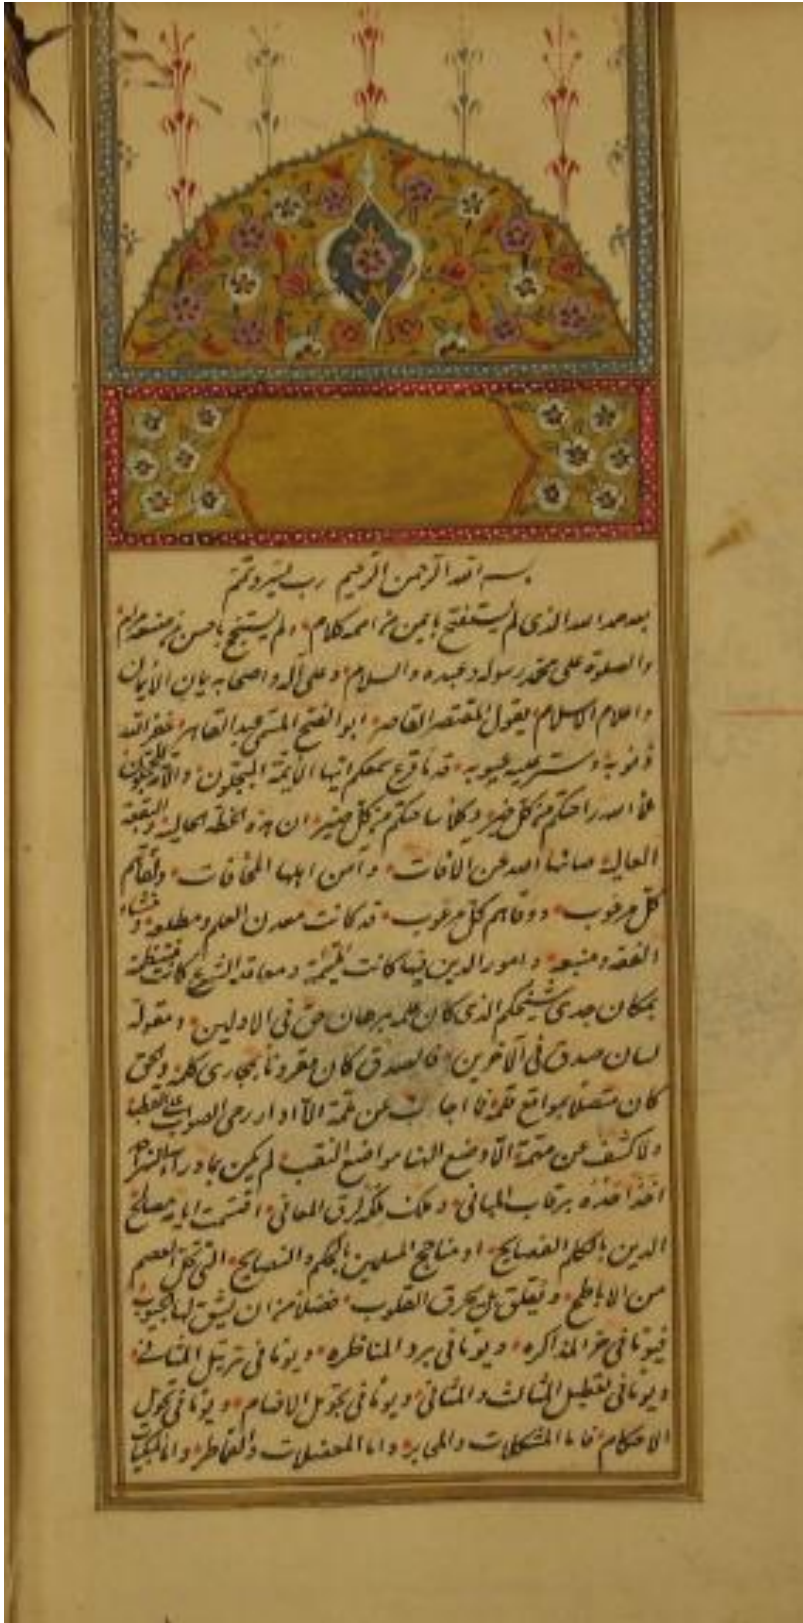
بسم الله الرحمن الرحيم رب يسر وتمم

بعد حمد الله الذی لم یستفتح باحسن من اسمه کلام ولم یستختم باحسن من حمده کلام والصلوة علی محمد رسوله وعبده والسلام وعلی آله واصحابه بیان الایمان واعلام الاسلام یقول المفتقر القاصر ابو الفتح المسمی عبد القاهر غفر الله ذنوبه وستر علیه عیوبه قد قرع سمعکم ایها الایمة المنجبون والاجلة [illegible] علماء الله راحکم من کل خیر وکفا ساحتکم من کل ضیر ان هذه الخطة العالیة والبقعة العالیة صانها الله عن الآفات وآمن اهلها المخافات ولقائم کل مرغوب وقائم کل مرغوب قد کانت معدن العلم ومطلع شمس الفقه ومنبع امور الدین فیما کانت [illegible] ومعاهد الشرع کانت منقطعة بمکان جدی شیخکم الذی کان علمه برهان حق فی الاولین ومقوله لسان صدق فی الآخرین فالصدق کان مقرونا بمجاری کلمه والحق کان متصلا بمواقع قلمه اجابت عن قمة الآداب ارحی الصواب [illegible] ولا کشف عن منعة الاوضع الشامرا واضع النقب لم یکن جاد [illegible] انفذ اعدده برقاب المعانی وکان فکرا رق المعانی اقتبست ایاه مصابیح الدین بالکلم الفصایح او مناهج المسلمین بالحکم والنصایح التی کم العصم من الاباطیح وتعلق من یحرق القلوب فضلا من ان یشق لها الجیوب فیوما فی حجر المذاکره ویوما فی برد المناظره ویوما فی ترتیل الثانی ویوما فی تعلیل الثالث والثانی ویوما فی تحویل الاحکام ویوما فی تحویل الاحکام فاما المشکلات والملتبسات واما المعضلات والغاطر والمکتبات